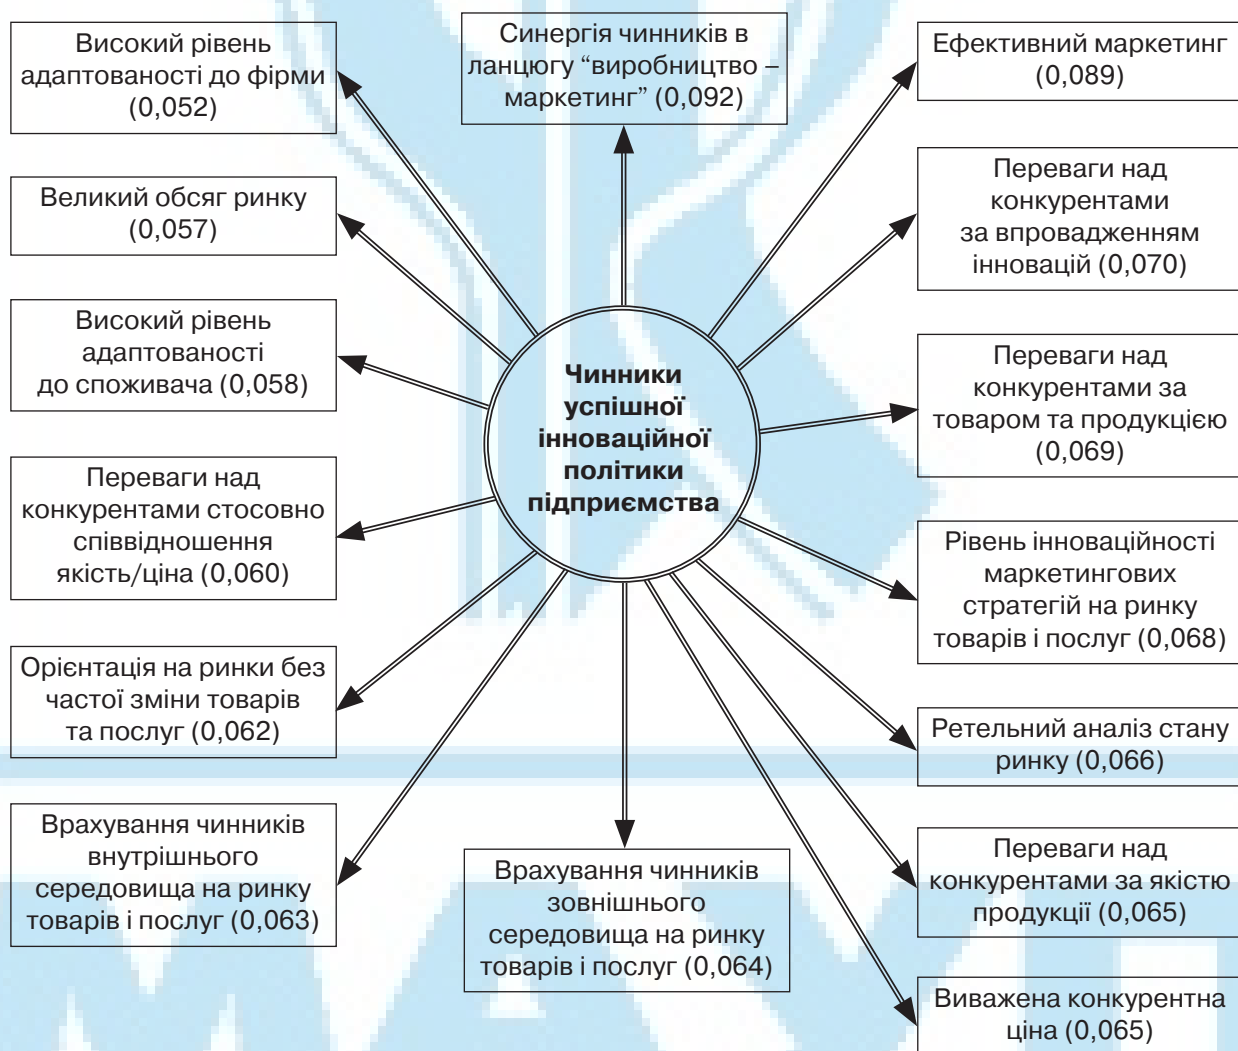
Чинники успішної інноваційної політики підприємства

Високий рівень адаптованості до фірми (0,052)

Синергія чинників в ланцюгу “виробництво – маркетинг” (0,092)

Ефективний маркетинг (0,089)

Великий обсяг ринку (0,057)

Переваги над конкурентами за впровадженням інновацій (0,070)

Високий рівень адаптованості до споживача (0,058)

Переваги над конкурентами за товаром та продукцією (0,069)

Переваги над конкурентами стосовно співвідношення якість/ціна (0,060)

Рівень інноваційності маркетингових стратегій на ринку товарів і послуг (0,068)

Орієнтація на ринки без частої зміни товарів та послуг (0,062)

Ретельний аналіз стану ринку (0,066)

Врахування чинників внутрішнього середовища на ринку товарів і послуг (0,063)

Врахування чинників зовнішнього середовища на ринку товарів і послуг (0,064)

Переваги над конкурентами за якістю продукції (0,065)

Виважена конкурентна ціна (0,065)